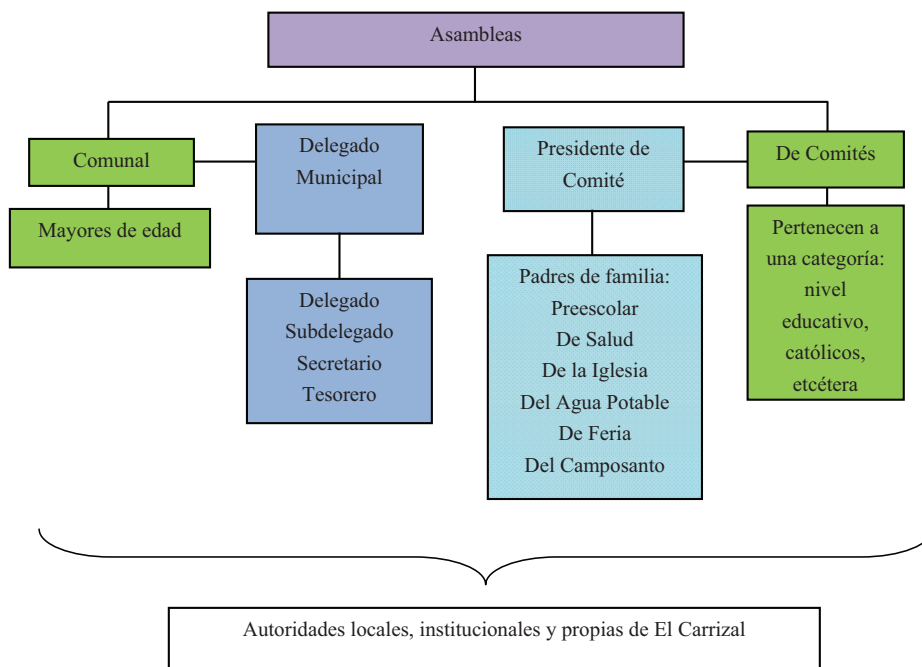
Asambleas

Comunal

Mayores de edad

Delegado Municipal

Delegado
Subdelegado
Secretario
Tesorero

Presidente de Comité

Padres de familia:
Preescolar
De Salud
De la Iglesia
Del Agua Potable
De Feria
Del Camposanto

De Comités

Pertenecen a una categoría: nivel educativo, católicos, etcétera

Autoridades locales, institucionales y propias de El Carrizal